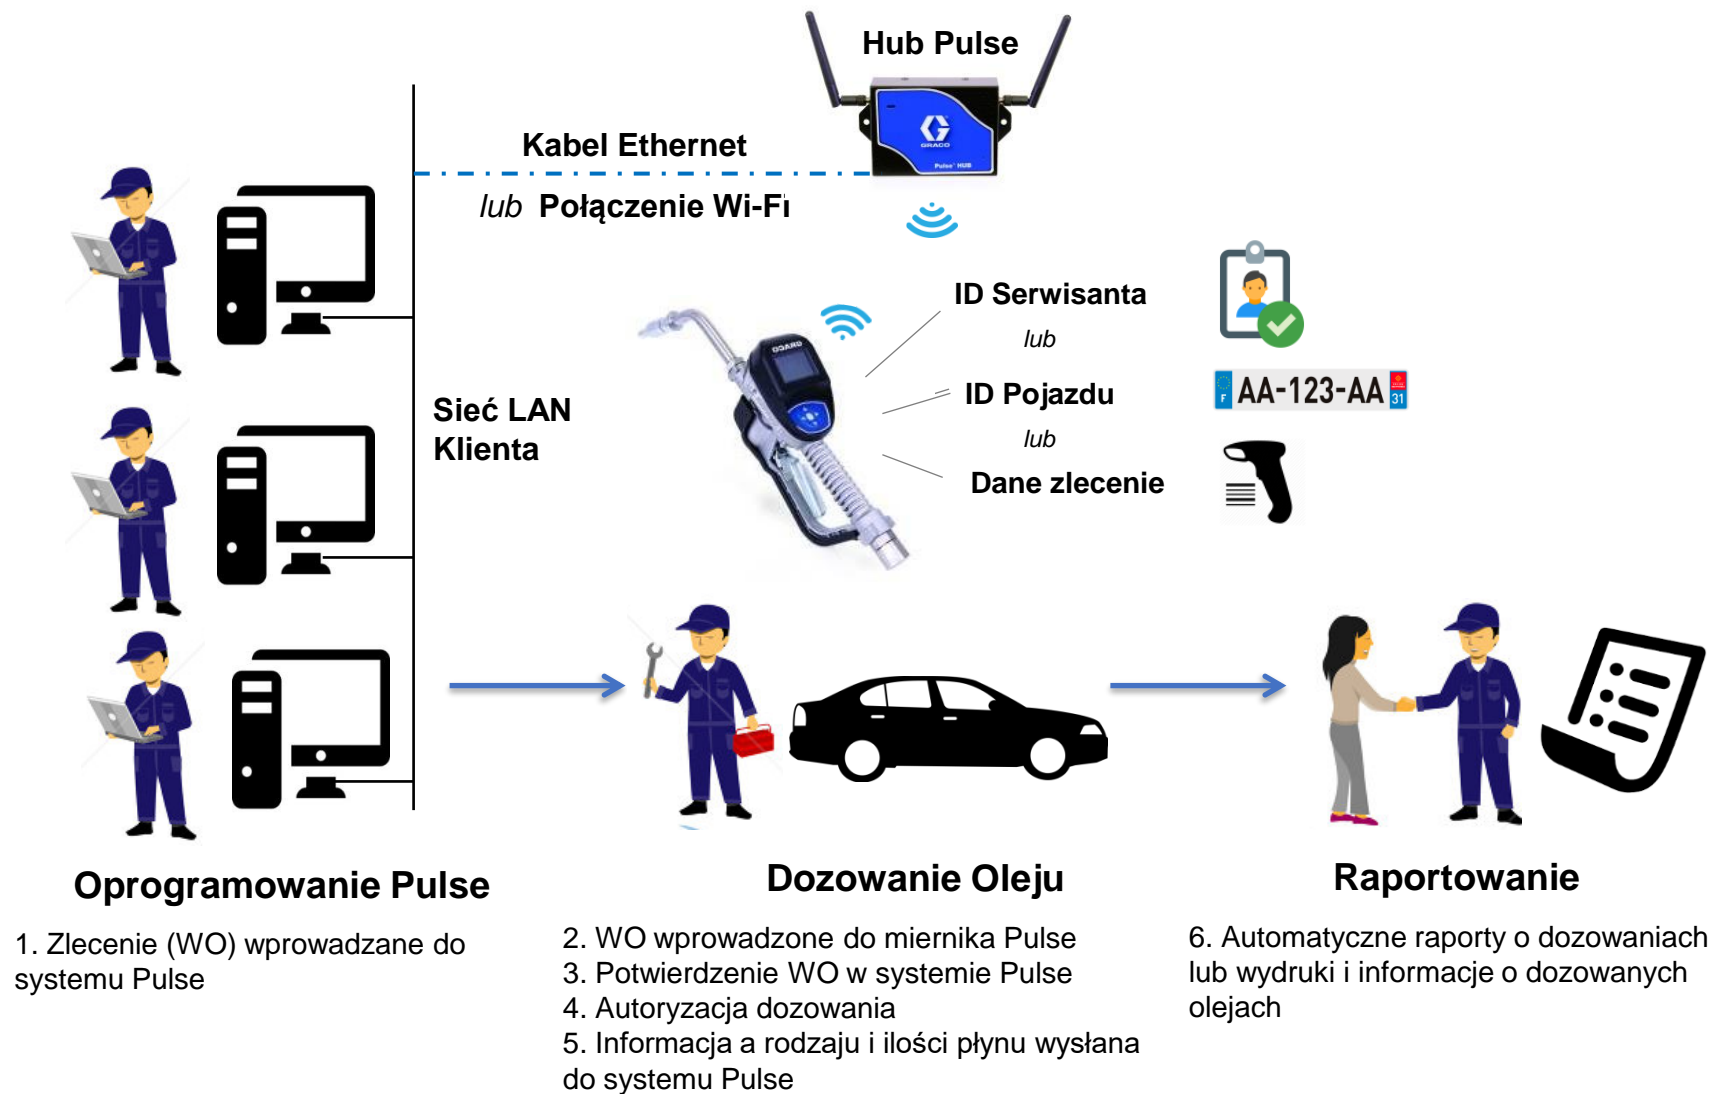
Hub Pulse

GRACO

Pulse HUB

Kabel Ethernet

lub Połączenie Wi-Fi

ID Serwisanta

lub

ID Pojazdu

lub

Dane zlecenie

AA-123-AA

F

31

Sieć LAN Klienta

Oprogramowanie Pulse

1. Zlecenie (WO) wprowadzane do systemu Pulse

Dozowanie Oleju

2. WO wprowadzone do miernika Pulse
3. Potwierdzenie WO w systemie Pulse
4. Autoryzacja dozowania
5. Informacja a rodzaju i ilości płynu wysłana do systemu Pulse

Raportowanie

6. Automatyczne raporty o dozowaniach lub wydruki i informacje o dozowanych olejach